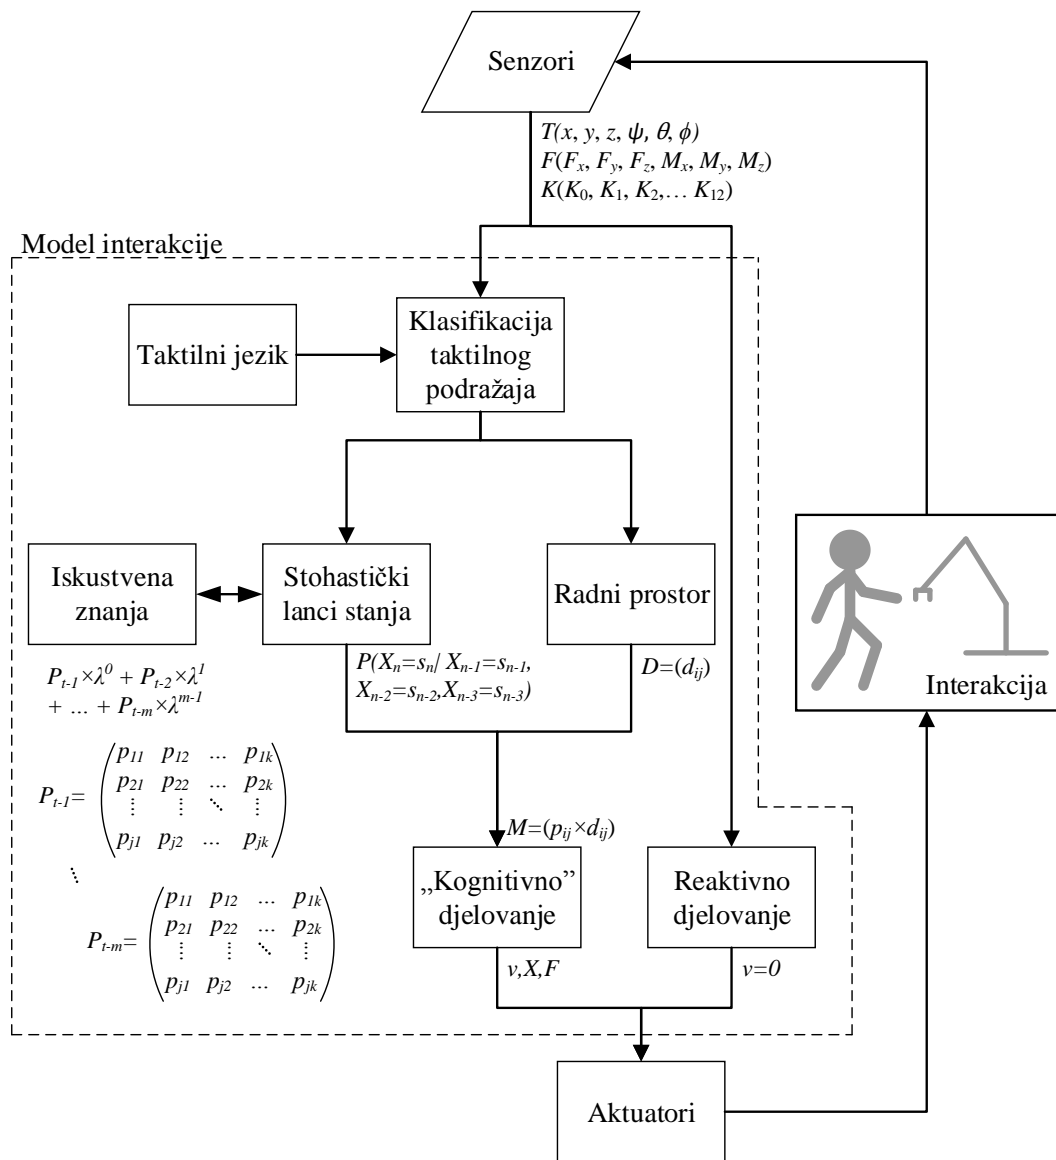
Senzori

$T(x, y, z, \psi, \theta, \phi)$
$F(F_x, F_y, F_z, M_x, M_y, M_z)$
$K(K_0, K_1, K_2, \ldots K_{12})$

Model interakcije

Taktilni jezik

Klasifikacija taktilnog podražaja

Iskustvena znanja

Stohastički lanci stanja

Radni prostor

$P_{t-1}\times\lambda^0 + P_{t-2}\times\lambda^1 + \ldots + P_{t-m}\times\lambda^{m-1}$

$P(X_n=s_n/ X_{n-1}=s_{n-1}, X_{n-2}=s_{n-2},X_{n-3}=s_{n-3})$

$D=(d_{ij})$

$P_{t-1}=\begin{pmatrix} p_{11} & p_{12} & \ldots & p_{1k} \\ p_{21} & p_{22} & \ldots & p_{2k} \\ \vdots & \vdots & \ddots & \vdots \\ p_{j1} & p_{j2} & \ldots & p_{jk} \end{pmatrix}$

$\vdots$

$P_{t-m}=\begin{pmatrix} p_{11} & p_{12} & \ldots & p_{1k} \\ p_{21} & p_{22} & \ldots & p_{2k} \\ \vdots & \vdots & \ddots & \vdots \\ p_{j1} & p_{j2} & \ldots & p_{jk} \end{pmatrix}$

$M=(p_{ij}\times d_{ij})$

„Kognitivno" djelovanje

Reaktivno djelovanje

$v,X,F$

$v=0$

Interakcija

Aktuatori